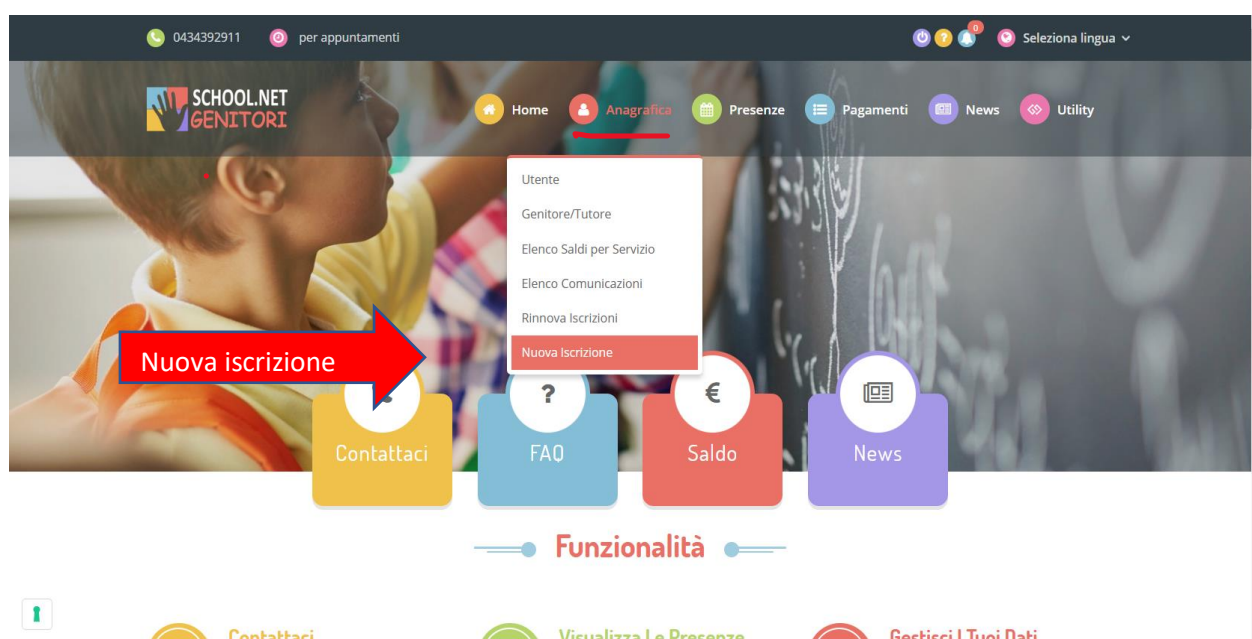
0434392911 per appuntamenti

0

Seleziona lingua

SCHOOL.NET GENITORI

Home Anagrafica Presenze Pagamenti News Utility

Utente
Genitore/Tutore
Elenco Saldi per Servizio
Elenco Comunicazioni
Rinnova Iscrizioni
Nuova Iscrizione

Nuova iscrizione

?

€

Contattaci FAQ Saldo News

Funzionalità

Contattaci Visualizza Le Presenze Gestisci I Tuoi Dati